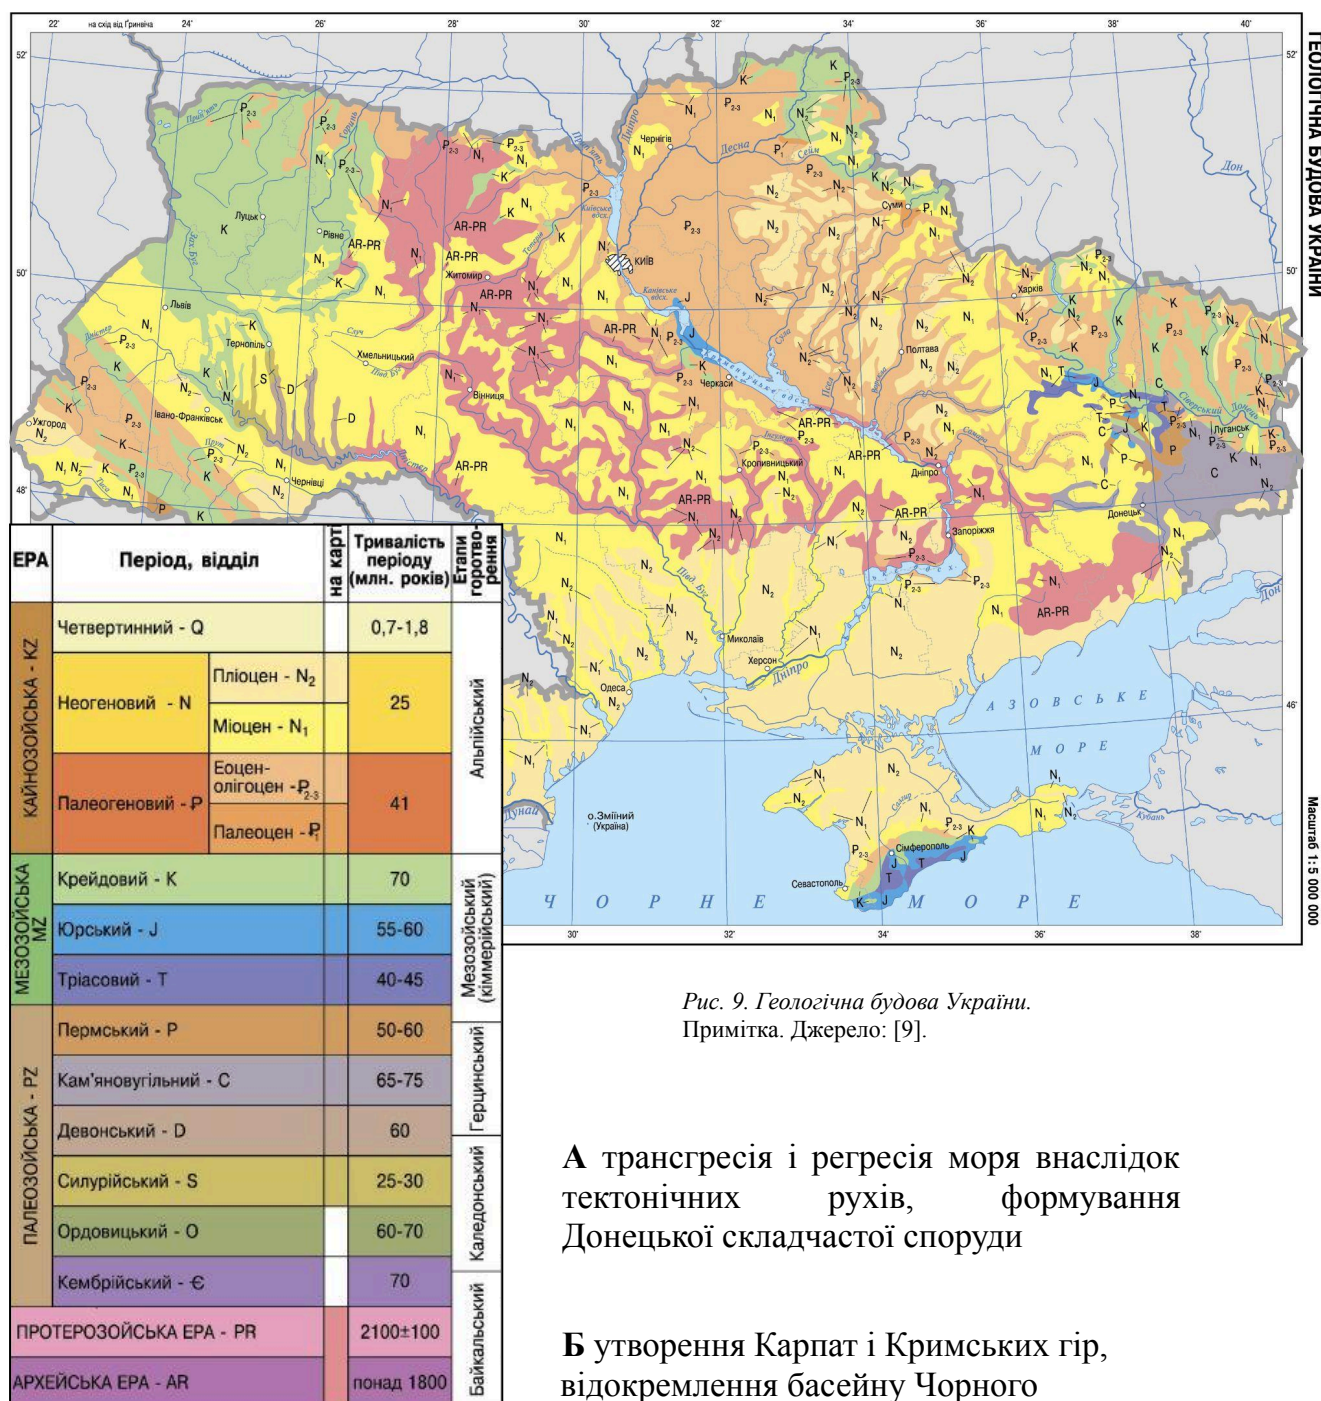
ГЕОЛОГІЧНА БУДОВА УКРАЇНИ

22° на схід від Гринвіча 24° 26° 28° 30° 32° 34° 36° 38° 40°

52° 50° 48° 46°

Дніпро Десна Сейм Дон Прип'ять Горинь Случ Тетерів Рось Південний Буг Дністер Прут Тиса Сіверський Донець Самара Сула Псел Ворскла Інгулець Інгул Кубань Дунай Салгир

Чернігів Суми Харків Луцьк Рівне Житомир Київ Львів Тернопіль Хмельницький Вінниця Черкаси Полтава Івано-Франківськ Ужгород Чернівці Кропивницький Дніпро Луганськ Донецьк Запоріжжя Миколаїв Херсон Одеса Сімферополь Севастополь о.Зміїний (Україна)

Київське водосх. Канівське водосх. Кременчуцьке водосх.

А З О В С Ь К Е М О Р Е

Ч О Р Н Е М О Р Е

Масштаб 1:5 000 000

| ЕРА | Період, відділ | | на карті | Тривалість періоду (млн. років) | Етапи горотворення |
|---|---|---|---|---|---|
| КАЙНОЗОЙСЬКА - KZ | Четвертинний - Q | | | 0,7-1,8 | Альпійський |
| | Неогеновий - N | Пліоцен - $N_2$ | | 25 | |
| | | Міоцен - $N_1$ | | | |
| | Палеогеновий - P | Еоцен-олігоцен - $P_{2-3}$ | | 41 | |
| | | Палеоцен - $P_1$ | | | |
| МЕЗОЗОЙСЬКА MZ | Крейдовий - K | | | 70 | Мезозойський (кіммерійський) |
| | Юрський - J | | | 55-60 | |
| | Тріасовий - T | | | 40-45 | |
| ПАЛЕОЗОЙСЬКА - PZ | Пермський - P | | | 50-60 | Герцинський |
| | Кам'яновугільний - C | | | 65-75 | |
| | Девонський - D | | | 60 | |
| | Силурійський - S | | | 25-30 | Каледонський |
| | Ордовицький - O | | | 60-70 | |
| | Кембрійський - Є | | | 70 | |
| ПРОТЕРОЗОЙСЬКА ЕРА - PR | | | | 2100±100 | Байкальський |
| АРХЕЙСЬКА ЕРА - AR | | | | понад 1800 | |

Рис. 9. Геологічна будова України.
Примітка. Джерело: [9].

А трансгресія і регресія моря внаслідок тектонічних рухів, формування Донецької складчастої споруди

Б утворення Карпат і Кримських гір, відокремлення басейну Чорного